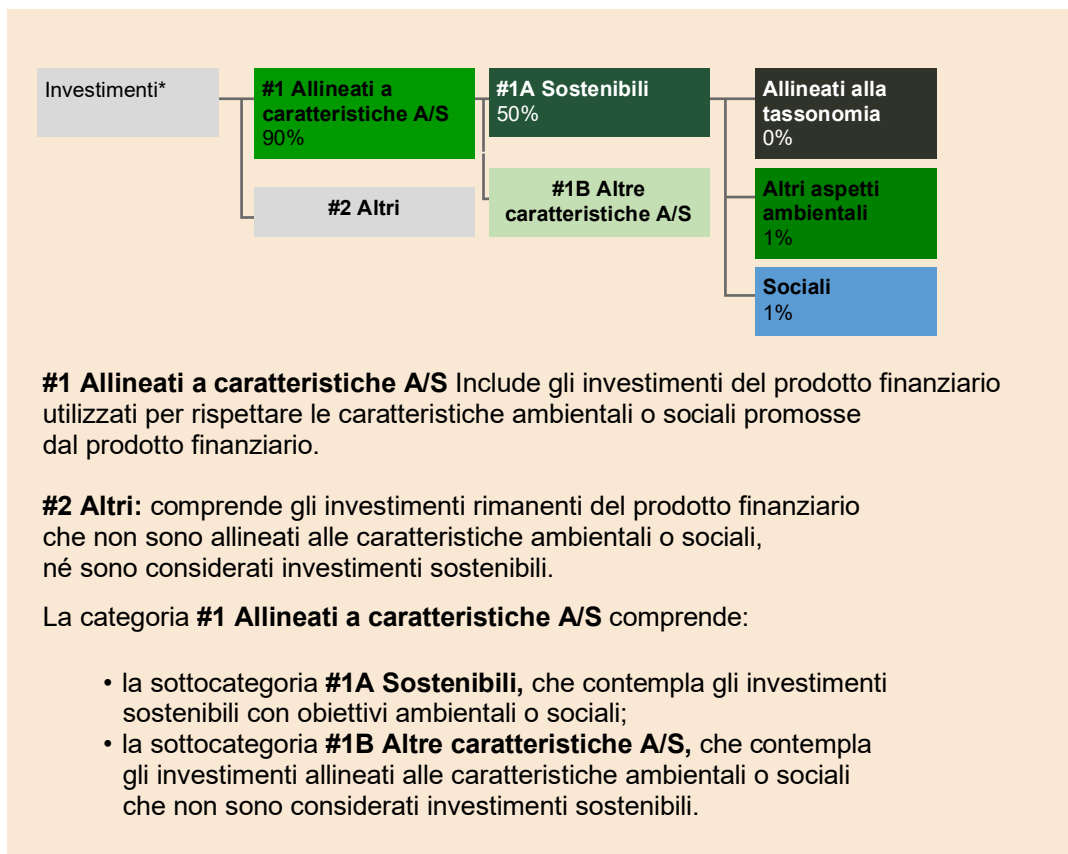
Investimenti*

#1 Allineati a caratteristiche A/S
90%

#2 Altri

#1A Sostenibili
50%

#1B Altre caratteristiche A/S

Allineati alla tassonomia
0%

Altri aspetti ambientali
1%

Sociali
1%

**#1 Allineati a caratteristiche A/S** Include gli investimenti del prodotto finanziario utilizzati per rispettare le caratteristiche ambientali o sociali promosse dal prodotto finanziario.

**#2 Altri:** comprende gli investimenti rimanenti del prodotto finanziario che non sono allineati alle caratteristiche ambientali o sociali, né sono considerati investimenti sostenibili.

La categoria **#1 Allineati a caratteristiche A/S** comprende:

• la sottocategoria **#1A Sostenibili,** che contempla gli investimenti sostenibili con obiettivi ambientali o sociali;
• la sottocategoria **#1B Altre caratteristiche A/S,** che contempla gli investimenti allineati alle caratteristiche ambientali o sociali che non sono considerati investimenti sostenibili.